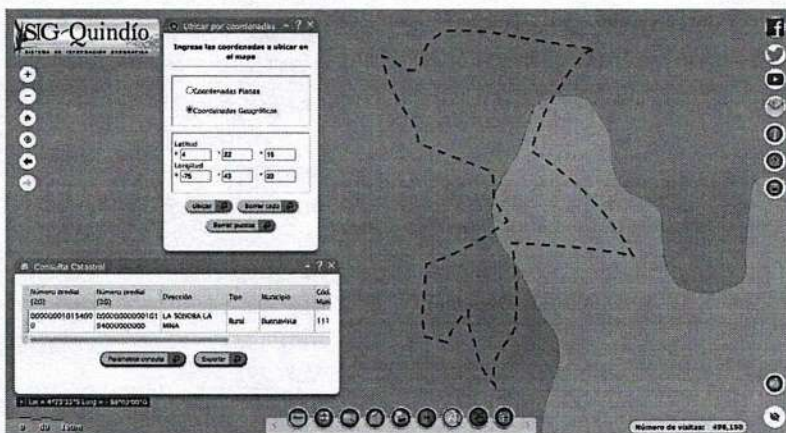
SIG-Quindío
SISTEMA DE INFORMACIÓN GEOGRÁFICA

Ubicar por coordenadas - ? ×

Ingrese las coordenadas a ubicar en el mapa

Coordenadas Planas
Coordenadas Geográficas

Latitud
+ 4 ° 22 ' 15
Longitud
+ -75 ° 43 ' 20

Ubicar
Borrar capa
Borrar puntos

Consulta Catastral - ? ×

| Número predial (20) | Número predial (30) | Dirección | Tipo | Municipio | Cód. Mpio |
|---|---|---|---|---|---|
| 000000010154000 | 000000000000101540000000000 | LA SONORA LA MINA | Rural | Buenavista | 111 |

Parámetros consulta
Exportar

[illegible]

Número de visitas: 498,150